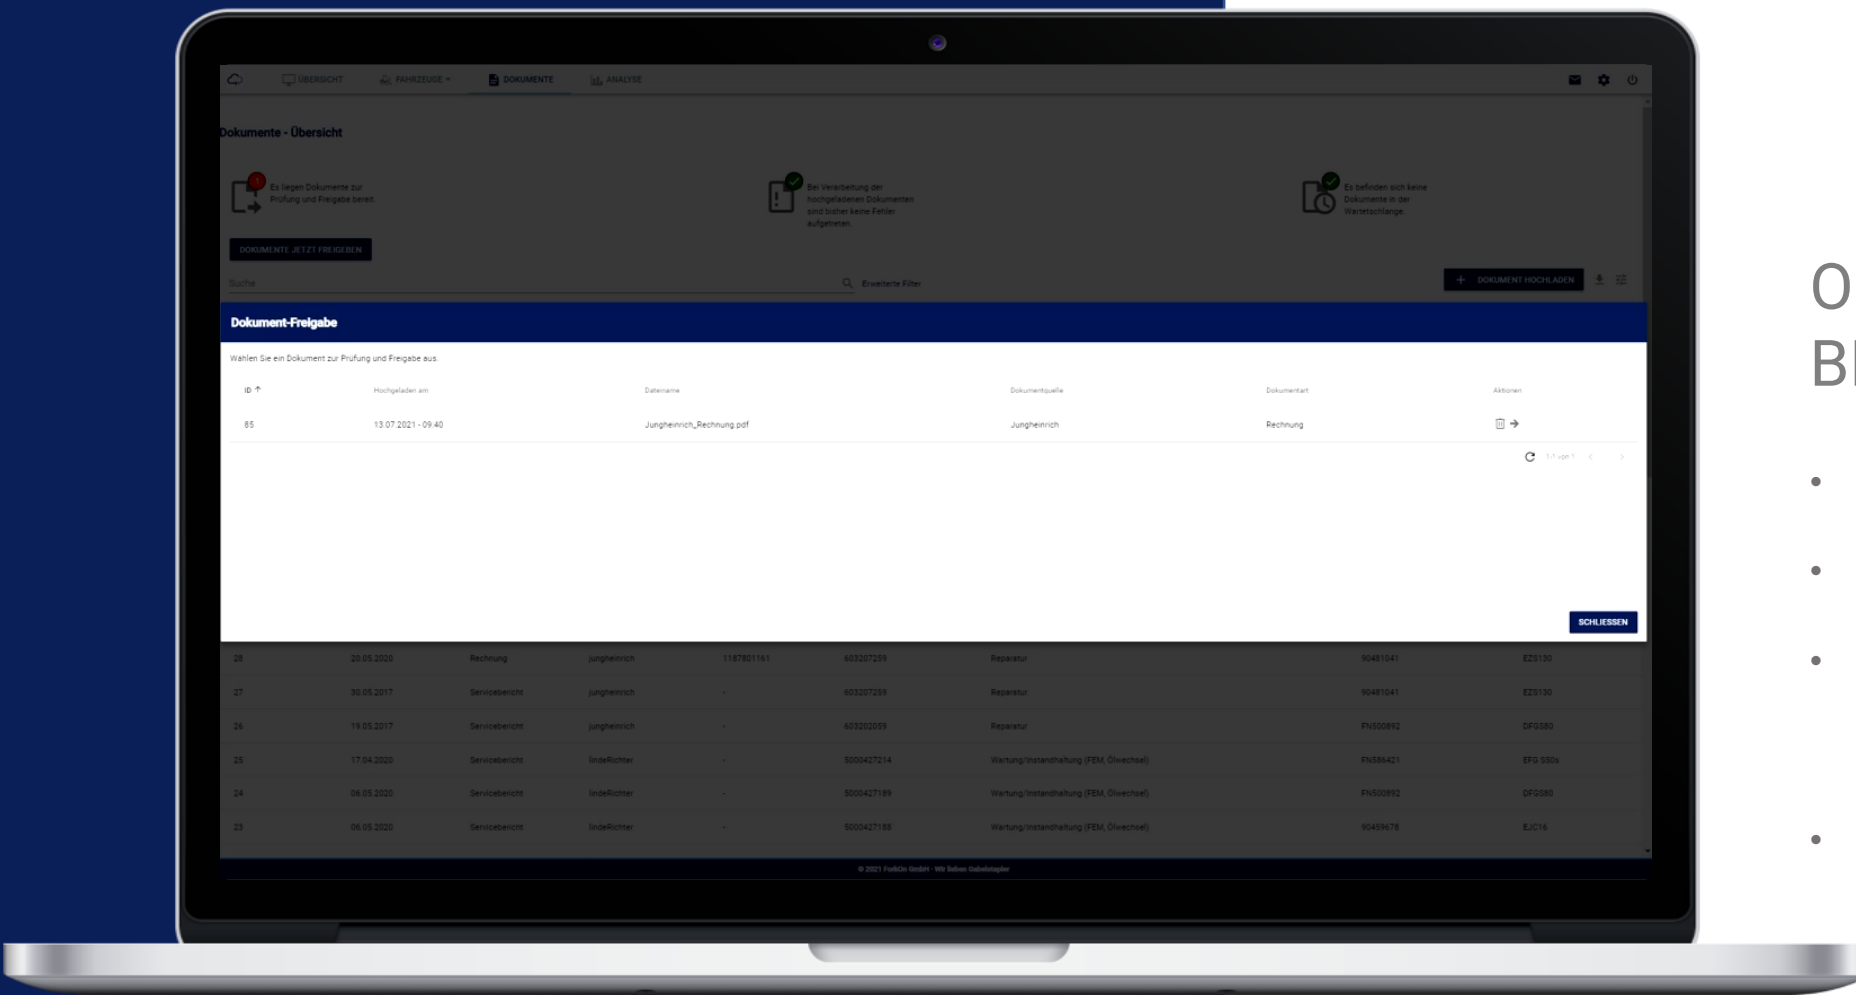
ÜBERSICHT FAHRZEUGE DOKUMENTE ANALYSE

Dokumente - Übersicht

Es liegen Dokumente zur Prüfung und Freigabe bereit

Bei Verarbeitung der hochgeladenen Dokumenten sind bisher keine Fehler aufgetreten

Es befinden sich keine Dokumente in der Warteschlange

DOKUMENTE JETZT FREIGEBEN

Suche

Erweiterte Filter

+ DOKUMENT HOCHLADEN

Dokument-Freigabe

Wählen Sie ein Dokument zur Prüfung und Freigabe aus.

| ID ↑ | Hochgeladen am | Dateiname | Dokumentquelle | Dokumentart | Aktionen |
|---|---|---|---|---|---|
| 85 | 13.07.2021 - 09:40 | Jungheinrich_Rechnung.pdf | Jungheinrich | Rechnung | |

SCHLIESSEN

| 28 | 20.05.2020 | Rechnung | jungheinrich | 1187801161 | 603207259 | Reparatur | 90481041 | EZS130 |
|---|---|---|---|---|---|---|---|---|
| 27 | 30.05.2017 | Servicebericht | jungheinrich | - | 603207259 | Reparatur | 90481041 | EZS130 |
| 26 | 19.05.2017 | Servicebericht | jungheinrich | - | 603202059 | Reparatur | FN500892 | DFG580 |
| 25 | 17.04.2020 | Servicebericht | lindeRichter | - | 5000427214 | Wartung/Instandhaltung (FEM, Ölwechsel) | FN586421 | EFG S50s |
| 24 | 06.05.2020 | Servicebericht | lindeRichter | - | 5000427189 | Wartung/Instandhaltung (FEM, Ölwechsel) | FN500892 | DFG580 |
| 23 | 06.05.2020 | Servicebericht | lindeRichter | - | 5000427188 | Wartung/Instandhaltung (FEM, Ölwechsel) | 90459678 | EJC16 |

© 2021 ForkOn GmbH - Wir lieben Gabelstapler

O
B